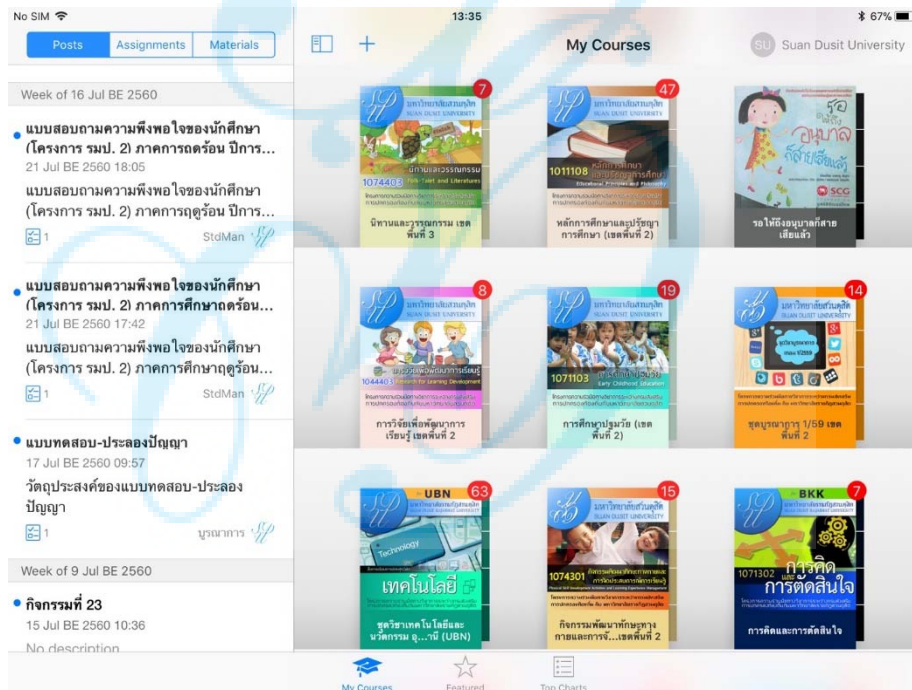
No SIM
13:35
67%

Posts
Assignments
Materials

Week of 16 Jul BE 2560

แบบสอบถามความพึงพอใจของนักศึกษา (โครงการ รมป. 2) ภาคการถดร้อน ปีการ...
21 Jul BE 2560 18:05
แบบสอบถามความพึงพอใจของนักศึกษา (โครงการ รมป. 2) ภาคการฤดูร้อน ปีการ...
1
StdMan

แบบสอบถามความพึงพอใจของนักศึกษา (โครงการ รมป. 2) ภาคการศึกษาถดร้อน...
21 Jul BE 2560 17:42
แบบสอบถามความพึงพอใจของนักศึกษา (โครงการ รมป. 2) ภาคการศึกษาฤดูร้อน...
1
StdMan

แบบทดสอบ-ประลองปัญญา
17 Jul BE 2560 09:57
วัตถุประสงค์ของแบบทดสอบ-ประลองปัญญา
1
บูรณาการ

Week of 9 Jul BE 2560

กิจกรรมที่ 23
15 Jul BE 2560 10:36
No description

My Courses
SU Suan Dusit University

7
มหาวิทยาลัยสวนดุสิต
SUAN DUSIT UNIVERSITY
นิทานและวรรณกรรม
1074403
นิทานและวรรณกรรม เขตพื้นที่ 3

47
มหาวิทยาลัยสวนดุสิต
SUAN DUSIT UNIVERSITY
1011108 หลักการศึกษาและปรัชญาการศึกษา
Educational Principles and Philosophy
หลักการศึกษาและปรัชญาการศึกษา (เขตพื้นที่ 2)

รอให้ถึงอนุบาลก็สายเสียแล้ว
SCG
รอให้ถึงอนุบาลก็สายเสียแล้ว

8
มหาวิทยาลัยสวนดุสิต
SUAN DUSIT UNIVERSITY
1044403 การวิจัยเพื่อพัฒนาการเรียนรู้
Research for Learning Development
การวิจัยเพื่อพัฒนาการเรียนรู้ เขตพื้นที่ 2

19
มหาวิทยาลัยสวนดุสิต
SUAN DUSIT UNIVERSITY
1071103 การศึกษาปฐมวัย
Early Childhood Education
การศึกษาปฐมวัย (เขตพื้นที่ 2)

14
มหาวิทยาลัยสวนดุสิต
SUAN DUSIT UNIVERSITY
ชุดบูรณาการ 1/59 เขตพื้นที่ 2

UBN
63
Technology
เทคโนโลยี
ชุดวิชาเทคโนโลยีและนวัตกรรม อุ...านี (UBN)

15
มหาวิทยาลัยสวนดุสิต
1074301
กิจกรรมพัฒนาทักษะทางกายและการจั...เขตพื้นที่ 2

BKK
7
1071302 การคิดและการตัดสินใจ
การคิดและการตัดสินใจ

My Courses
Featured
Top Charts